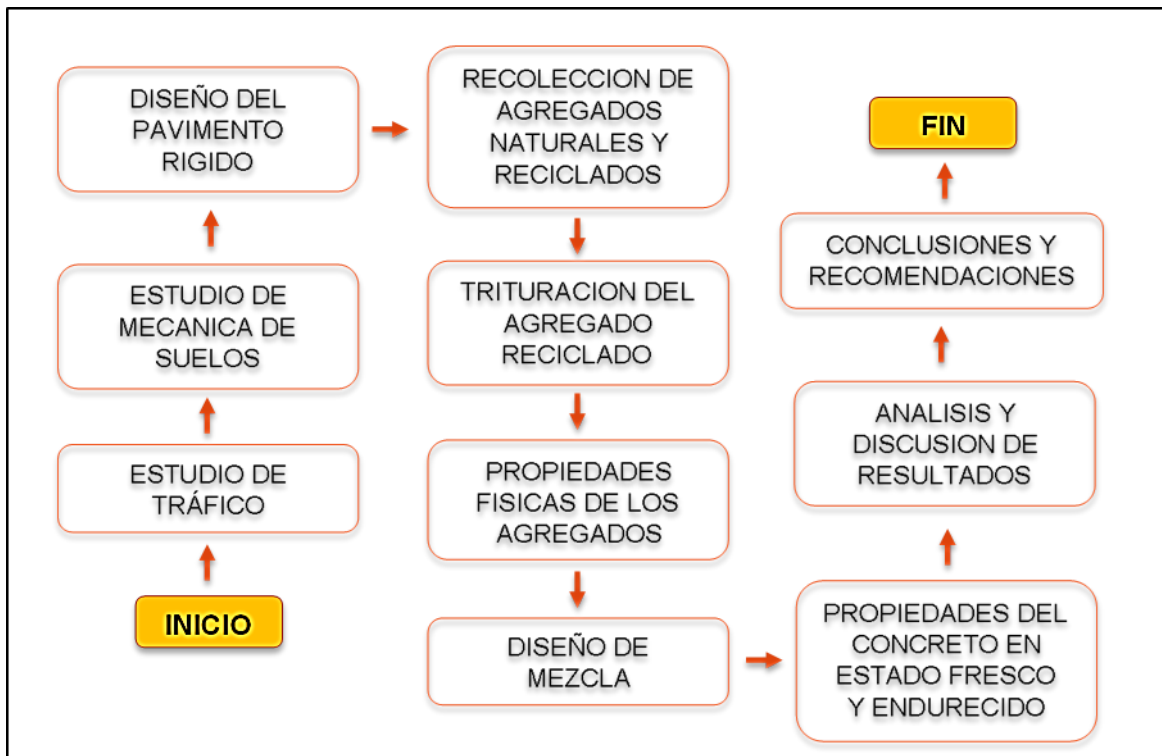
INICIO

ESTUDIO DE TRÁFICO

ESTUDIO DE MECANICA DE SUELOS

DISEÑO DEL PAVIMENTO RIGIDO

RECOLECCION DE AGREGADOS NATURALES Y RECICLADOS

TRITURACION DEL AGREGADO RECICLADO

PROPIEDADES FISICAS DE LOS AGREGADOS

DISEÑO DE MEZCLA

PROPIEDADES DEL CONCRETO EN ESTADO FRESCO Y ENDURECIDO

ANALISIS Y DISCUSION DE RESULTADOS

CONCLUSIONES Y RECOMENDACIONES

FIN